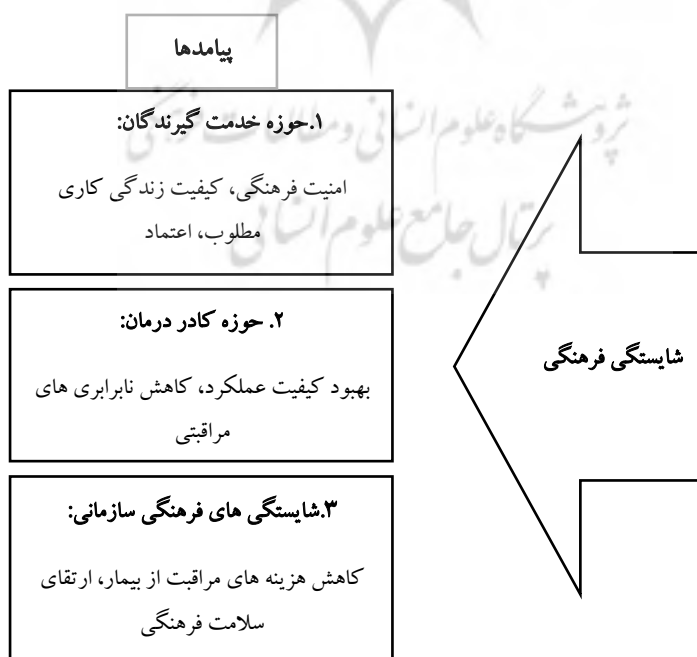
پیامدها

۱.حوزه خدمت گیرندگان:

امنیت فرهنگی، کیفیت زندگی کاری مطلوب، اعتماد

۲. حوزه کادر درمان:

بهبود کیفیت عملکرد، کاهش نابرابری های مراقبتی

۳.شایستگی های فرهنگی سازمانی:

کاهش هزینه های مراقبت از بیمار، ارتقای سلامت فرهنگی

شایستگی فرهنگی

پژوهشگاه علوم انسانی و مطالعات فرهنگی
پرتال جامع علوم انسانی